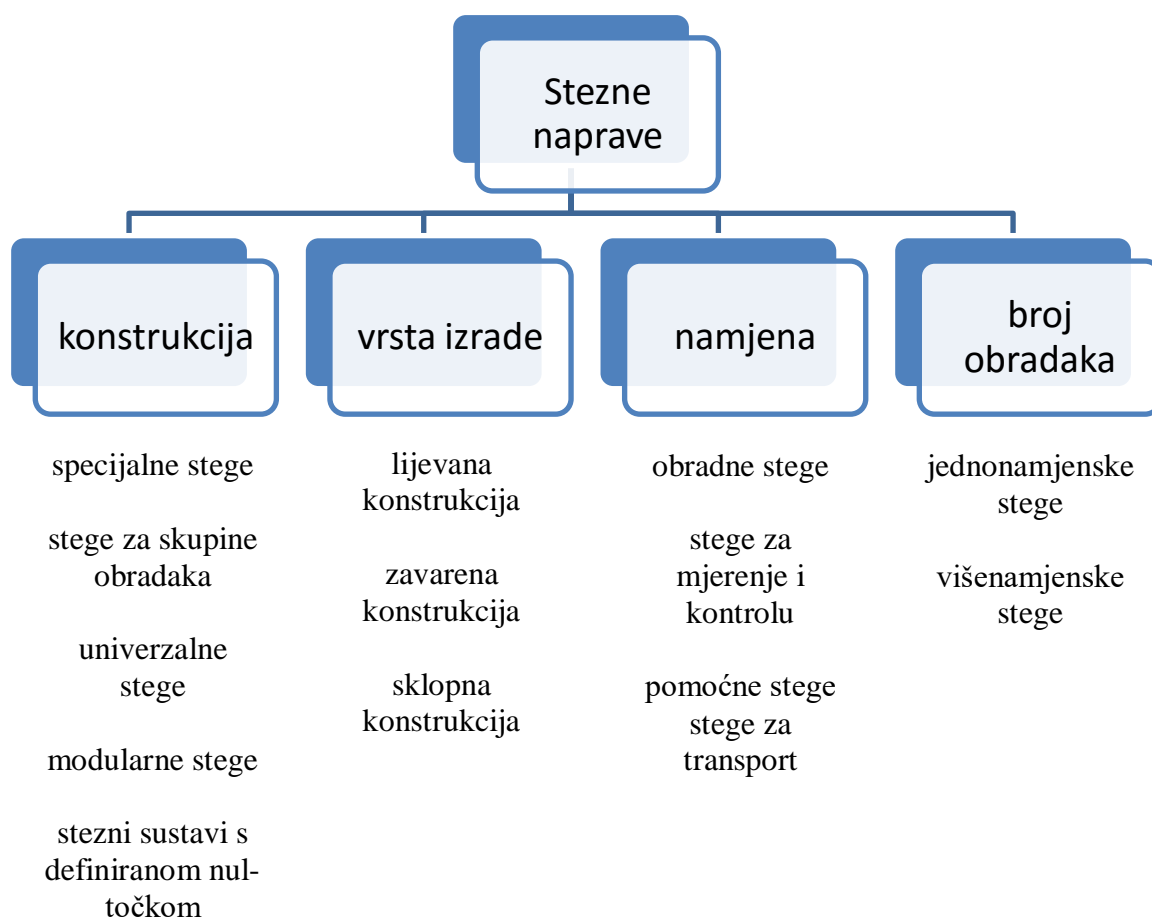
Stezne naprave

konstrukcija

vrsta izrade

namjena

broj obradaka

specijalne stege

stege za skupine obradaka

univerzalne stege

modularne stege

stezni sustavi s definiranom nul-točkom

lijevana konstrukcija

zavarena konstrukcija

sklopna konstrukcija

obradne stege

stege za mjerenje i kontrolu

pomoćne stege
stege za transport

jednonamjenske stege

višenamjenske stege